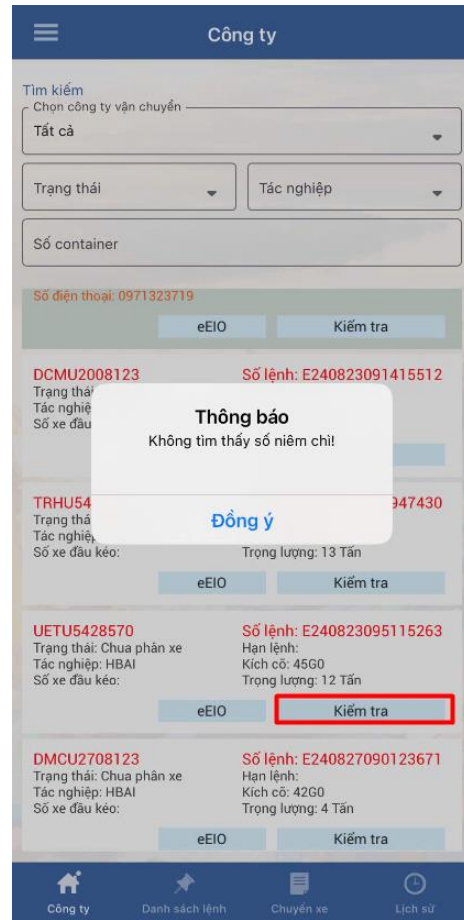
Công ty

Tìm kiếm
Chọn công ty vận chuyển
Tất cả

Trạng thái
Tác nghiệp

Số container

Số điện thoại: 0971323719
eEIO
Kiểm tra

DCMU2008123
Số lệnh: E240823091415512
Trạng thái
Tác nghiệp
Số xe đầu

Thông báo
Không tìm thấy số niêm chì!
Đồng ý

TRHU54
947430
Trạng thá
Tác nghiệp
Số xe đầu kéo:
Trọng lượng: 13 Tấn
eEIO
Kiểm tra

UETU5428570
Số lệnh: E240823095115263
Trạng thái: Chua phân xe
Hạn lệnh:
Tác nghiệp: HBAI
Kích cỡ: 45G0
Số xe đầu kéo:
Trọng lượng: 12 Tấn
eEIO
Kiểm tra

DMCU2708123
Số lệnh: E240827090123671
Trạng thái: Chua phân xe
Hạn lệnh:
Tác nghiệp: HBAI
Kích cỡ: 42G0
Số xe đầu kéo:
Trọng lượng: 4 Tấn
eEIO
Kiểm tra

Công ty
Danh sách lệnh
Chuyến xe
Lịch sử